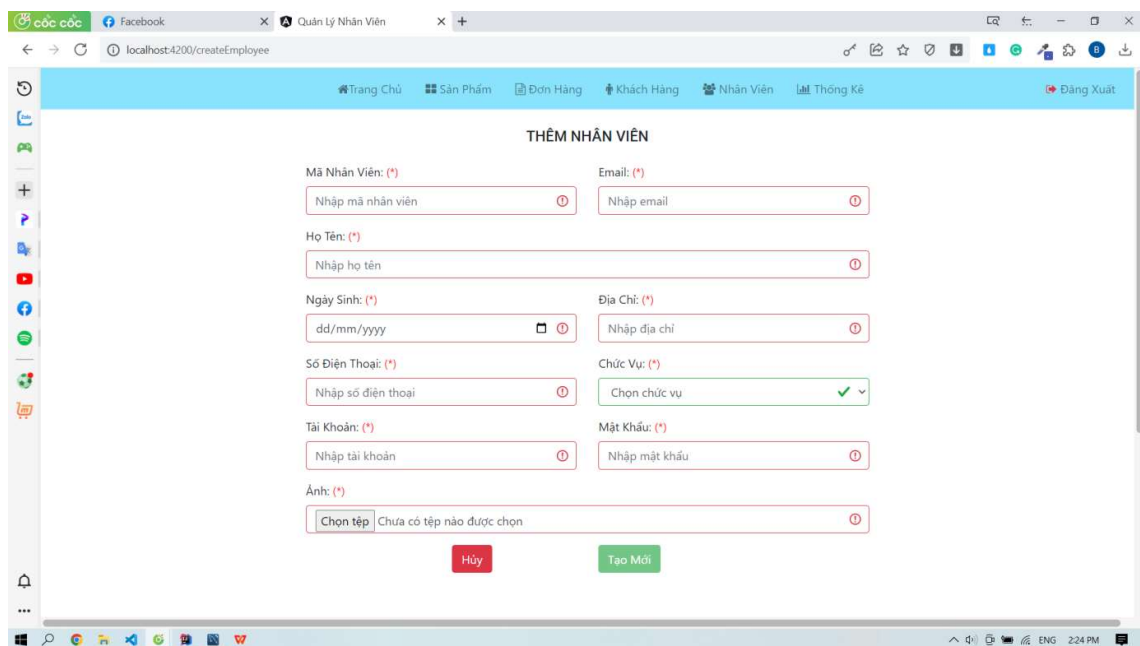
cốc cốc
Facebook
Quản Lý Nhân Viên
localhost:4200/createEmployee

Trang Chủ  Sản Phẩm  Đơn Hàng  Khách Hàng  Nhân Viên  Thống Kê  Đăng Xuất

THÊM NHÂN VIÊN

Mã Nhân Viên: (*)
Nhập mã nhân viên
Email: (*)
Nhập email
Họ Tên: (*)
Nhập họ tên
Ngày Sinh: (*)
dd/mm/yyyy
Địa Chỉ: (*)
Nhập địa chỉ
Số Điện Thoại: (*)
Nhập số điện thoại
Chức Vụ: (*)
Chọn chức vụ
Tài Khoản: (*)
Nhập tài khoản
Mật Khẩu: (*)
Nhập mật khẩu
Ảnh: (*)
Chọn tệp Chưa có tệp nào được chọn

Hủy  Tạo Mới

ENG 2:24 PM